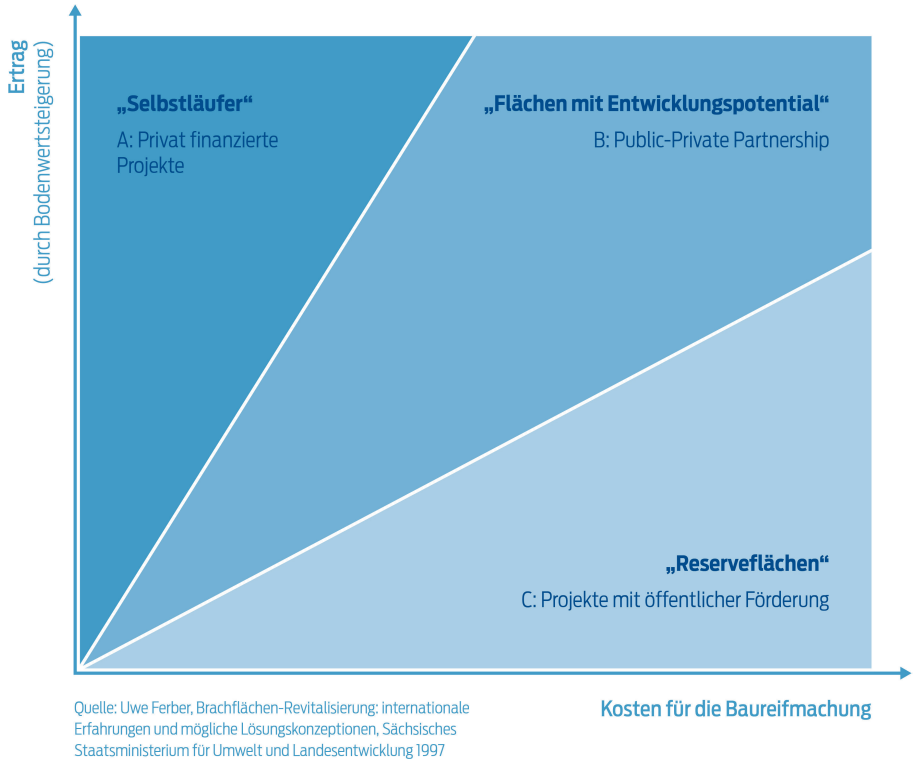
Ertrag
(durch Bodenwertsteigerung)

„Selbstläufer“
A: Privat finanzierte Projekte

„Flächen mit Entwicklungspotential“
B: Public-Private Partnership

„Reserveflächen“
C: Projekte mit öffentlicher Förderung

Quelle: Uwe Ferber, Brachflächen-Revitalisierung: internationale Erfahrungen und mögliche Lösungskonzeptionen, Sächsisches Staatsministerium für Umwelt und Landesentwicklung 1997

Kosten für die Baureifmachung